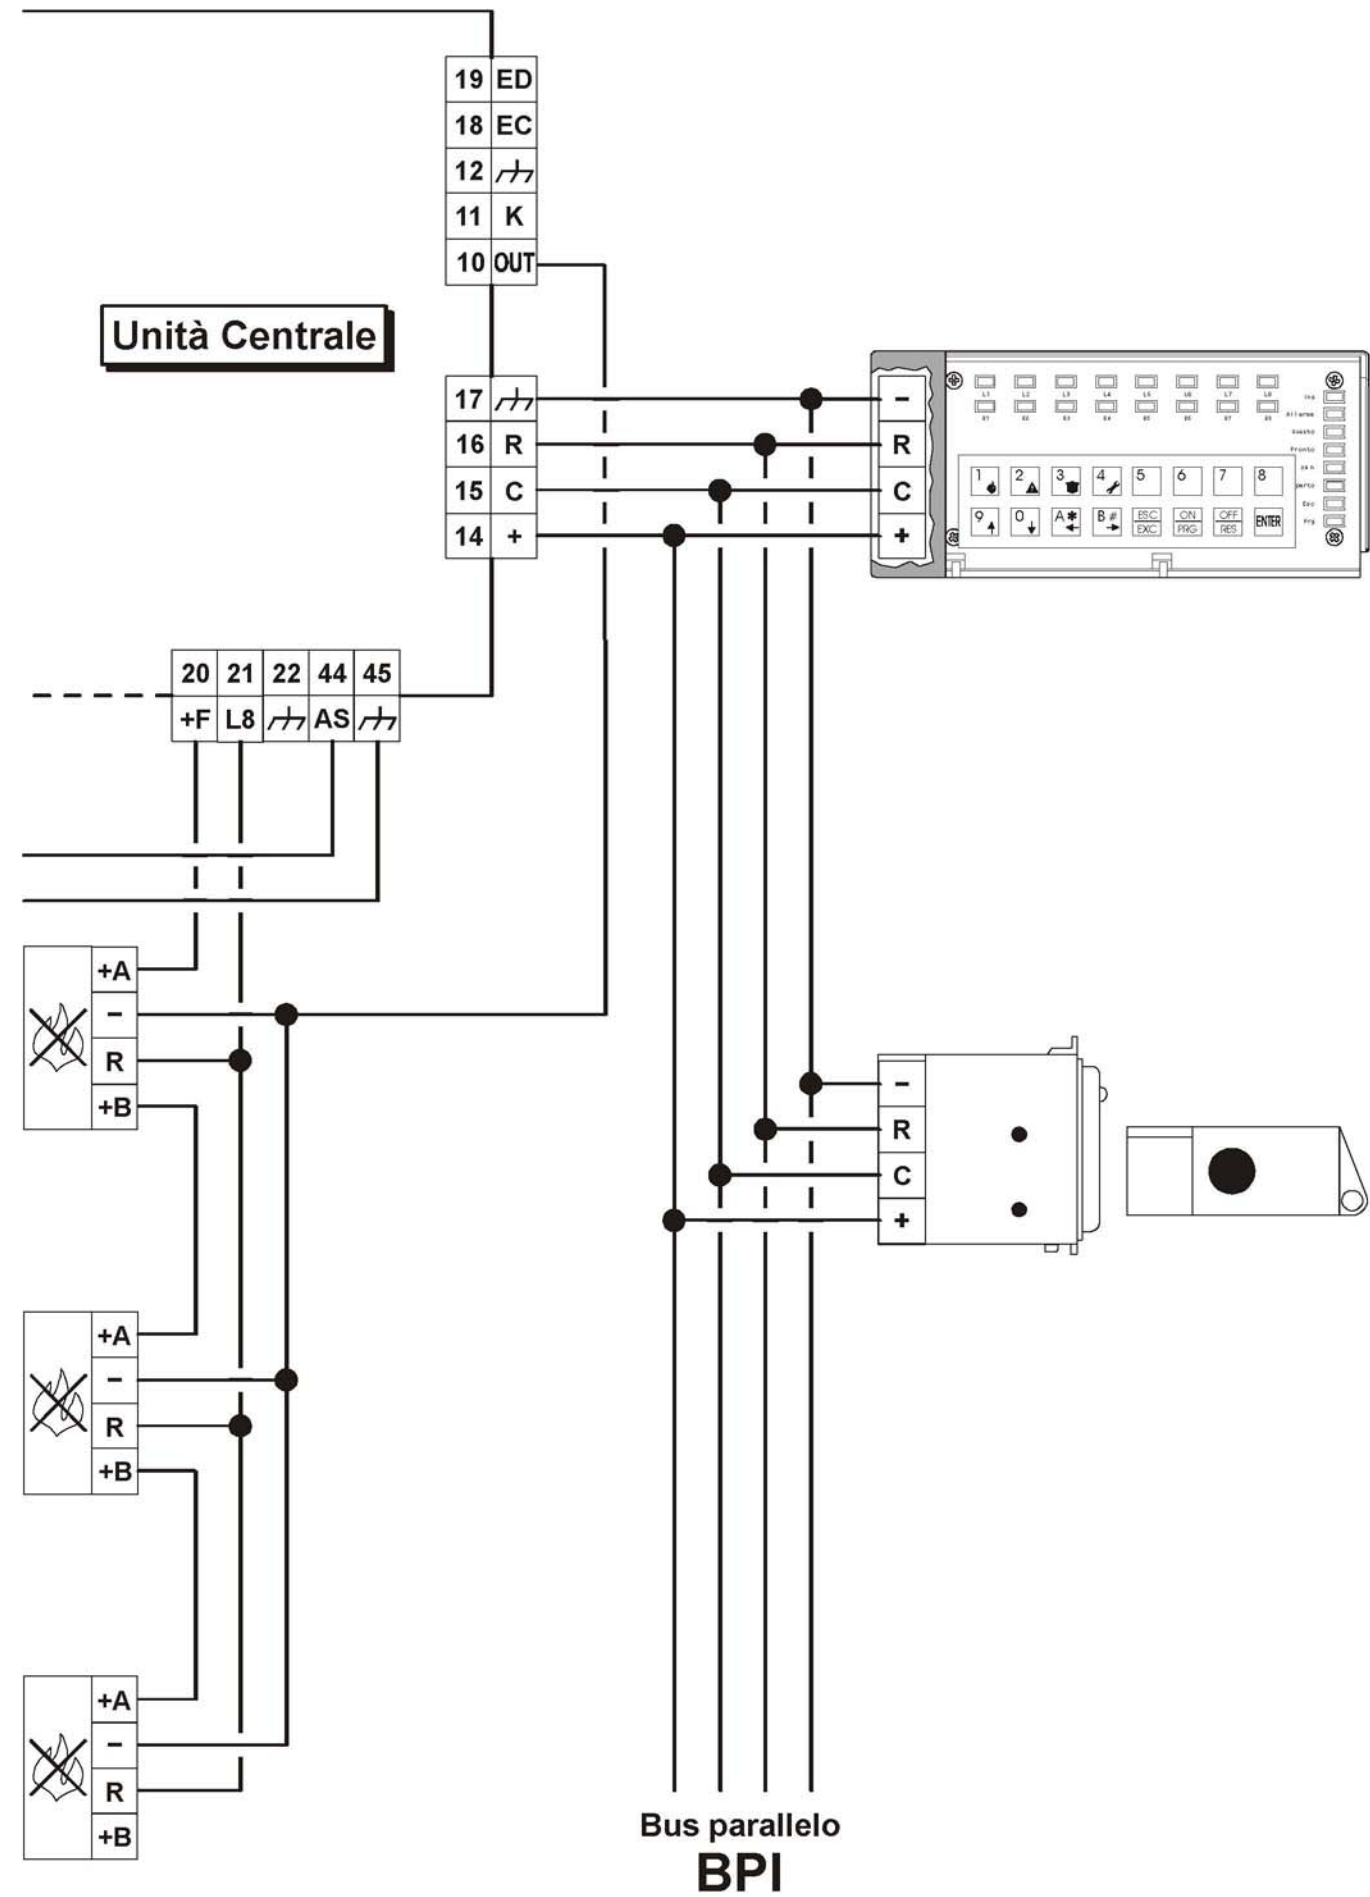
| 19 | ED |
|---|---|
| 18 | EC |
| 12 | $\not\perp$ |
| 11 | K |
| 10 | OUT |

Unità Centrale

| 17 | $\not\perp$ |
|---|---|
| 16 | R |
| 15 | C |
| 14 | + |

–
R
C
+

1 2 3 4 5 6 7 8
9 0 A✱ B# ESC EXC ON PRG OFF RES ENTER

| 20 | 21 | 22 | 44 | 45 |
|---|---|---|---|---|
| +F | L8 | $\not\perp$ | AS | $\not\perp$ |

+A
–
R
+B

+A
–
R
+B

+A
–
R
+B

–
R
C
+

Bus parallelo
BPI